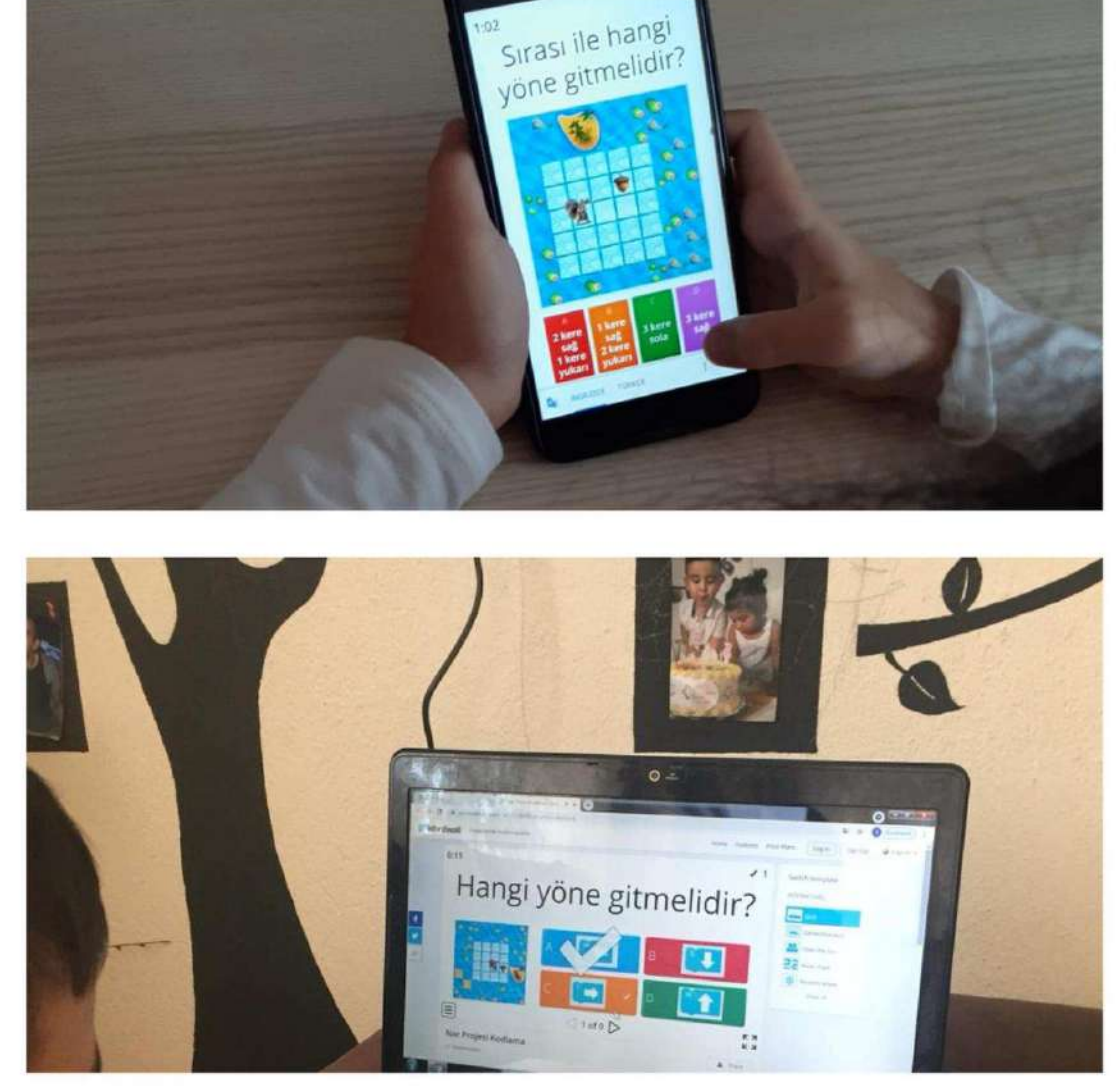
1:02

Sırası ile hangi yöne gitmelidir?

A
2 kere sağ 1 kere yukarı

B
1 kere sağ 2 kere yukarı

C
3 kere sola

D
3 kere sağ

İNGİLİZCE TÜRKÇE

0:11

Hangi yöne gitmelidir?

A

B

C

D

1 of 9

Nar Projesi Kodlama

Switch template